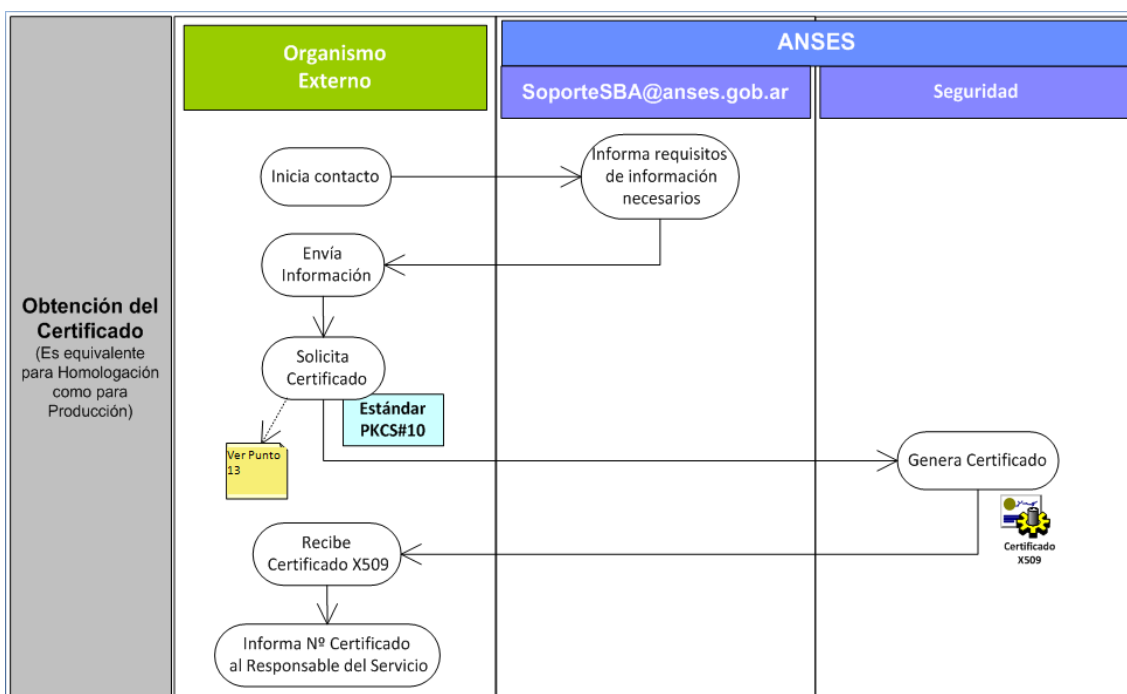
Obtención del Certificado
(Es equivalente para Homologación como para Producción)

Organismo Externo

ANSES

SoporteSBA@anses.gob.ar

Seguridad

Inicia contacto

Informa requisitos de información necesarios

Envía Información

Solicita Certificado

Estándar PKCS#10

Ver Punto 13

Genera Certificado

Certificado X509

Recibe Certificado X509

Informa Nº Certificado al Responsable del Servicio